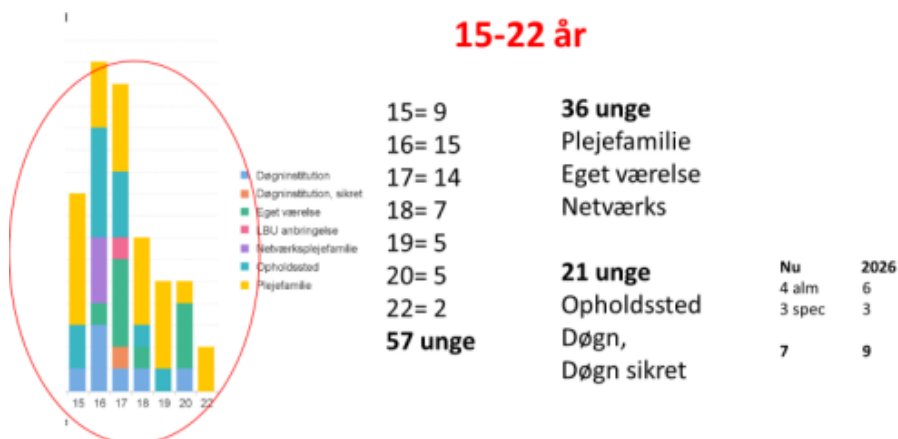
15-22 år

Døgninstitution
Døgninstitution, sikret
Eget værelse
LBU anbringelse
Netværksplejefamilie
Opholdssted
Plejefamilie

15 16 17 18 19 20 22

15= 9
16= 15
17= 14
18= 7
19= 5
20= 5
22= 2
**57 unge**

**36 unge**
Plejefamilie
Eget værelse
Netværks

**21 unge**
Opholdssted
Døgn,
Døgn sikret

| Nu | 2026 |
|---|---|
| 4 alm | 6 |
| 3 spec | 3 |
| 7 | 9 |